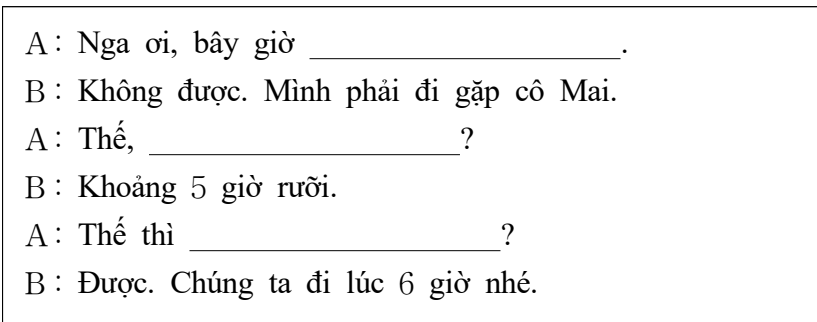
A : Nga ơi, bây giờ ____________________.
B : Không được. Mình phải đi gặp cô Mai.
A : Thế, ____________________?
B : Khoảng 5 giờ rưỡi.
A : Thế thì ____________________?
B : Được. Chúng ta đi lúc 6 giờ nhé.